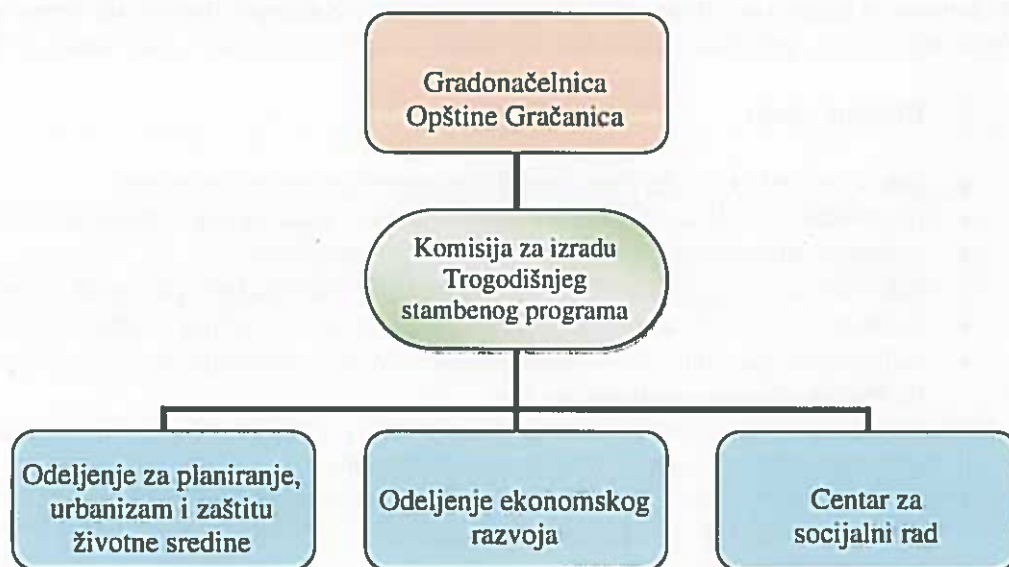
Gradonačelnica Opštine Gračanica

Komisija za izradu Trogodišnjeg stambenog programa

Odeljenje za planiranje, urbanizam i zaštitu životne sredine

Odeljenje ekonomskog razvoja

Centar za socijalni rad